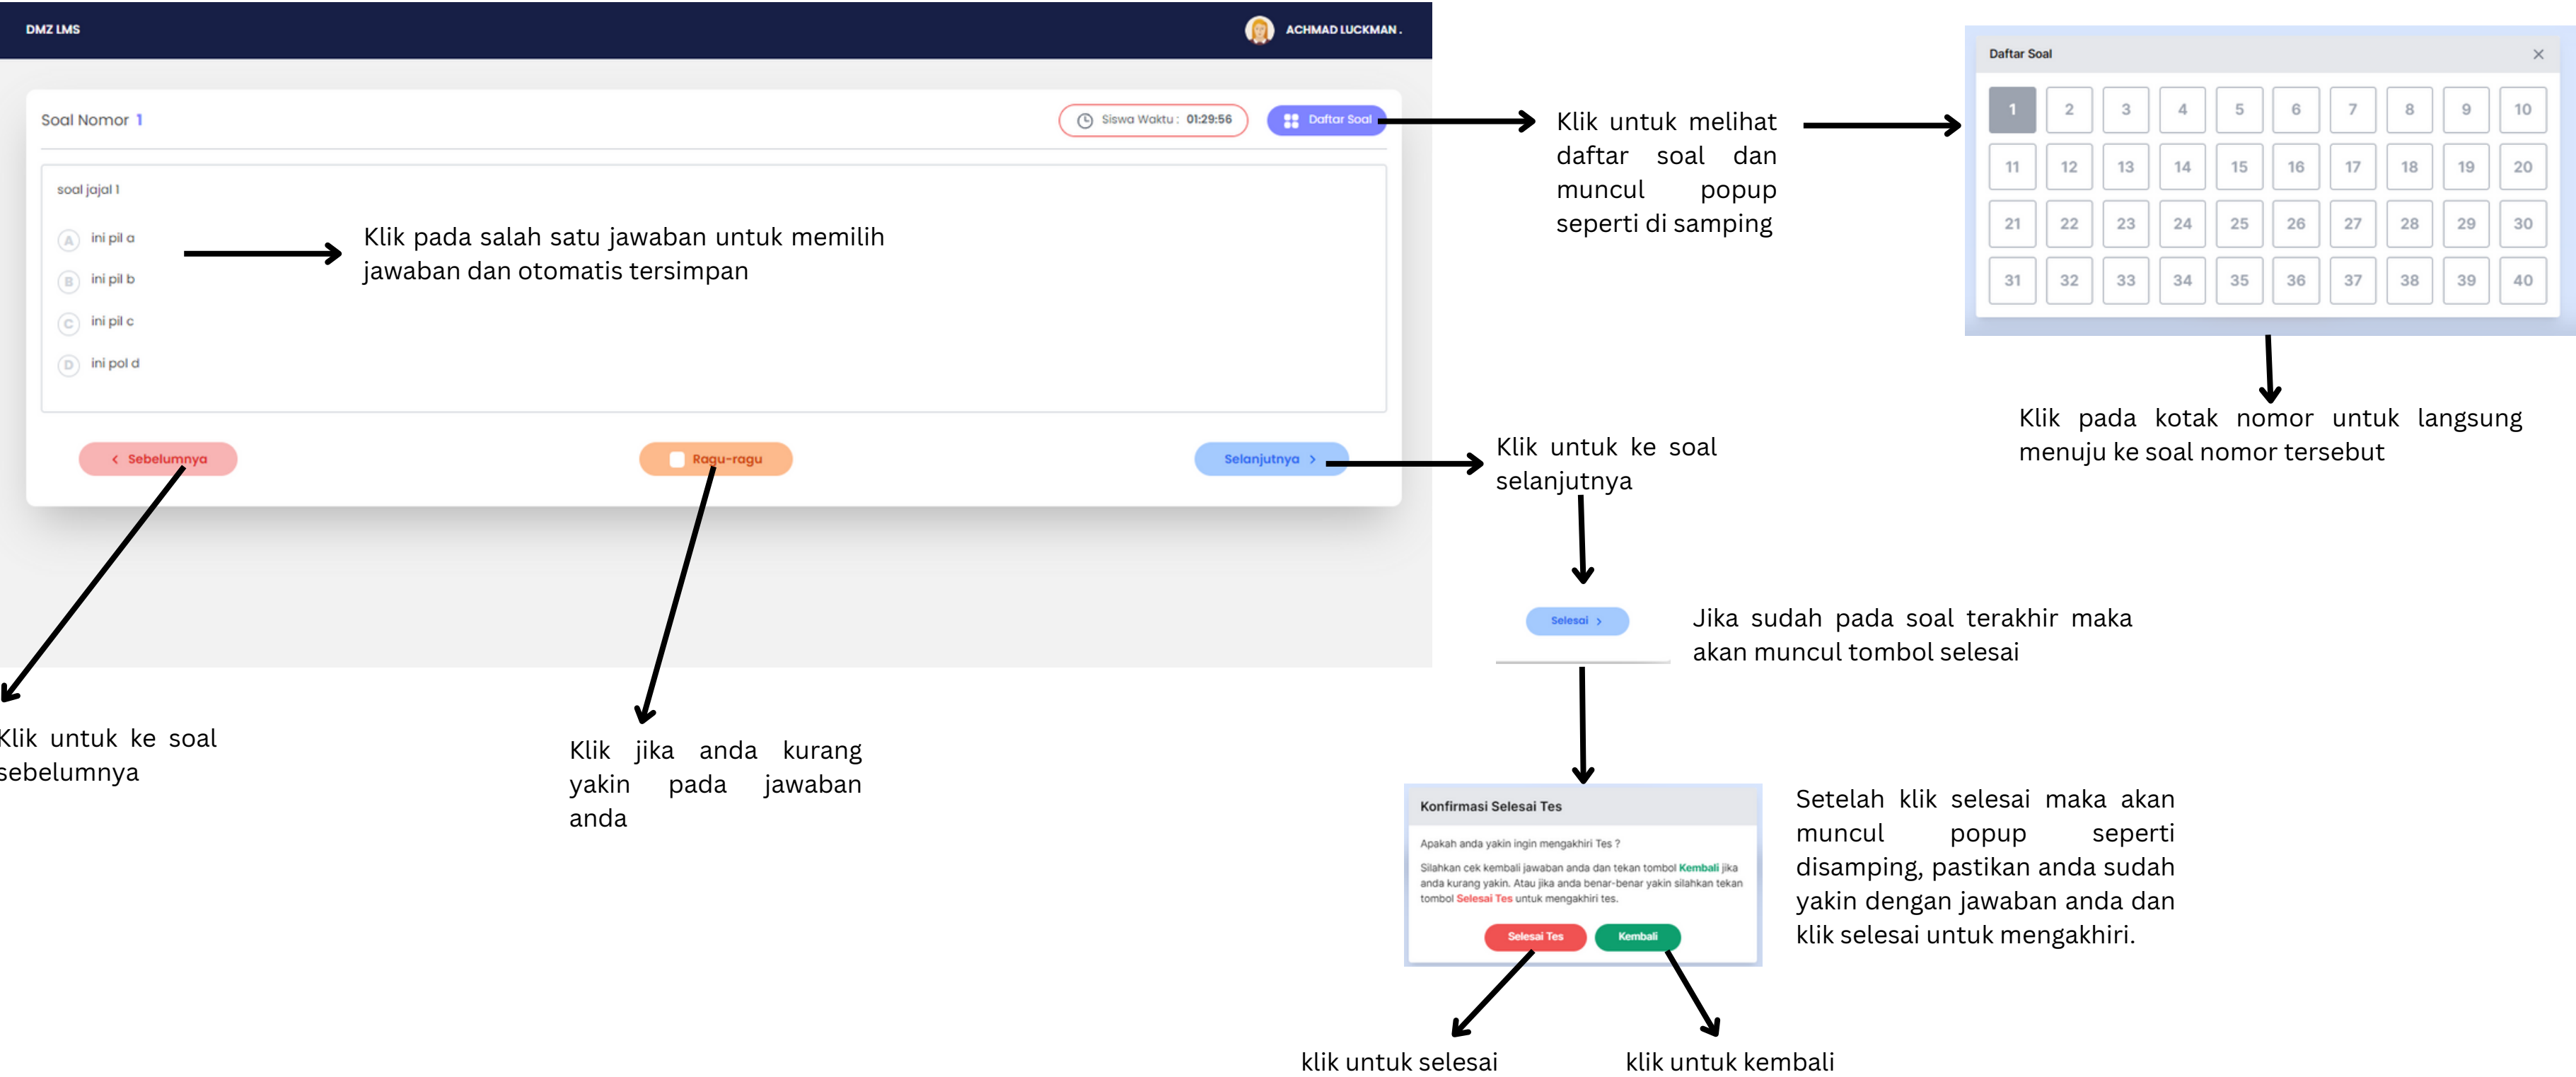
DMZ LMS

ACHMAD LUCKMAN .

Soal Nomor 1

Siswa Waktu : 01:29:56

Daftar Soal

soal jajal 1

A ini pil a

B ini pil b

C ini pil c

D ini pol d

Klik pada salah satu jawaban untuk memilih jawaban dan otomatis tersimpan

Sebelumnya

Ragu-ragu

Selanjutnya

Klik untuk melihat daftar soal dan muncul popup seperti di samping

Daftar Soal

| 1 | 2 | 3 | 4 | 5 | 6 | 7 | 8 | 9 | 10 |
|---|---|---|---|---|---|---|---|---|---|
| 11 | 12 | 13 | 14 | 15 | 16 | 17 | 18 | 19 | 20 |
| 21 | 22 | 23 | 24 | 25 | 26 | 27 | 28 | 29 | 30 |
| 31 | 32 | 33 | 34 | 35 | 36 | 37 | 38 | 39 | 40 |

Klik pada kotak nomor untuk langsung menuju ke soal nomor tersebut

Klik untuk ke soal selanjutnya

Selesai

Jika sudah pada soal terakhir maka akan muncul tombol selesai

Klik untuk ke soal sebelumnya

Klik jika anda kurang yakin pada jawaban anda

Konfirmasi Selesai Tes

Apakah anda yakin ingin mengakhiri Tes ?

Silahkan cek kembali jawaban anda dan tekan tombol Kembali jika anda kurang yakin. Atau jika anda benar-benar yakin silahkan tekan tombol Selesai Tes untuk mengakhiri tes.

Selesai Tes

Kembali

Setelah klik selesai maka akan muncul popup seperti disamping, pastikan anda sudah yakin dengan jawaban anda dan klik selesai untuk mengakhiri.

klik untuk selesai

klik untuk kembali